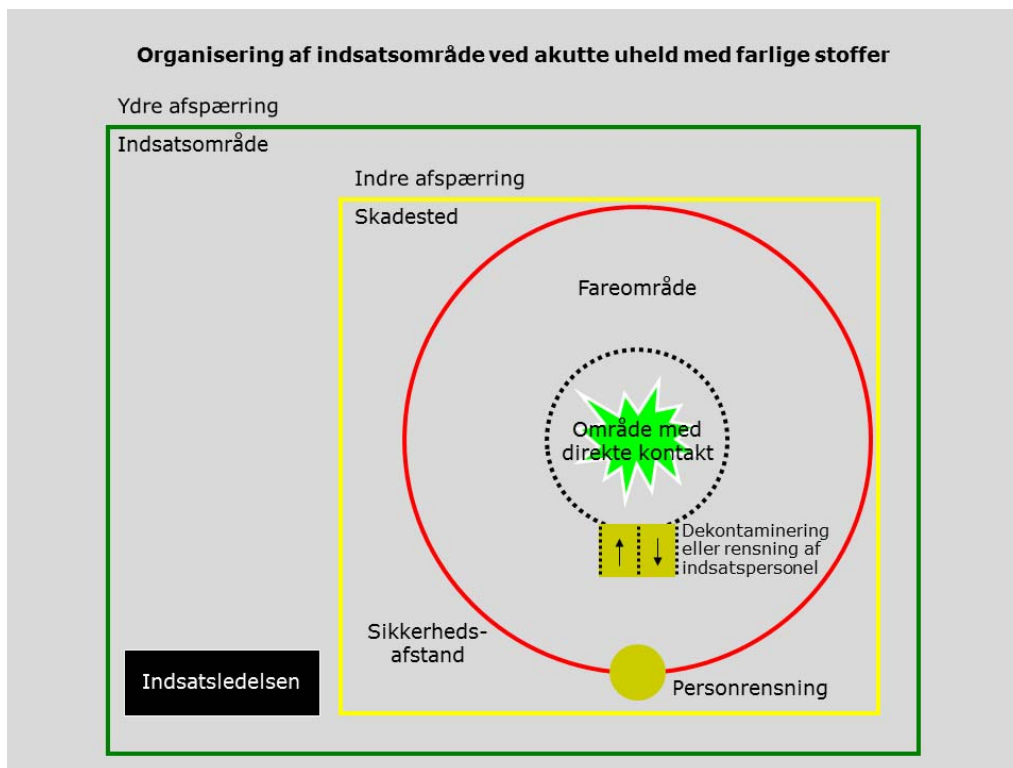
Organisering af indsatsområde ved akutte uheld med farlige stoffer

Ydre afspærring

Indsatsområde

Indre afspærring

Skadested

Fareområde

Område med direkte kontakt

Dekontaminering eller rensning af indsatspersonel

Sikkerheds-afstand

Indsatsledelsen

Personrensning